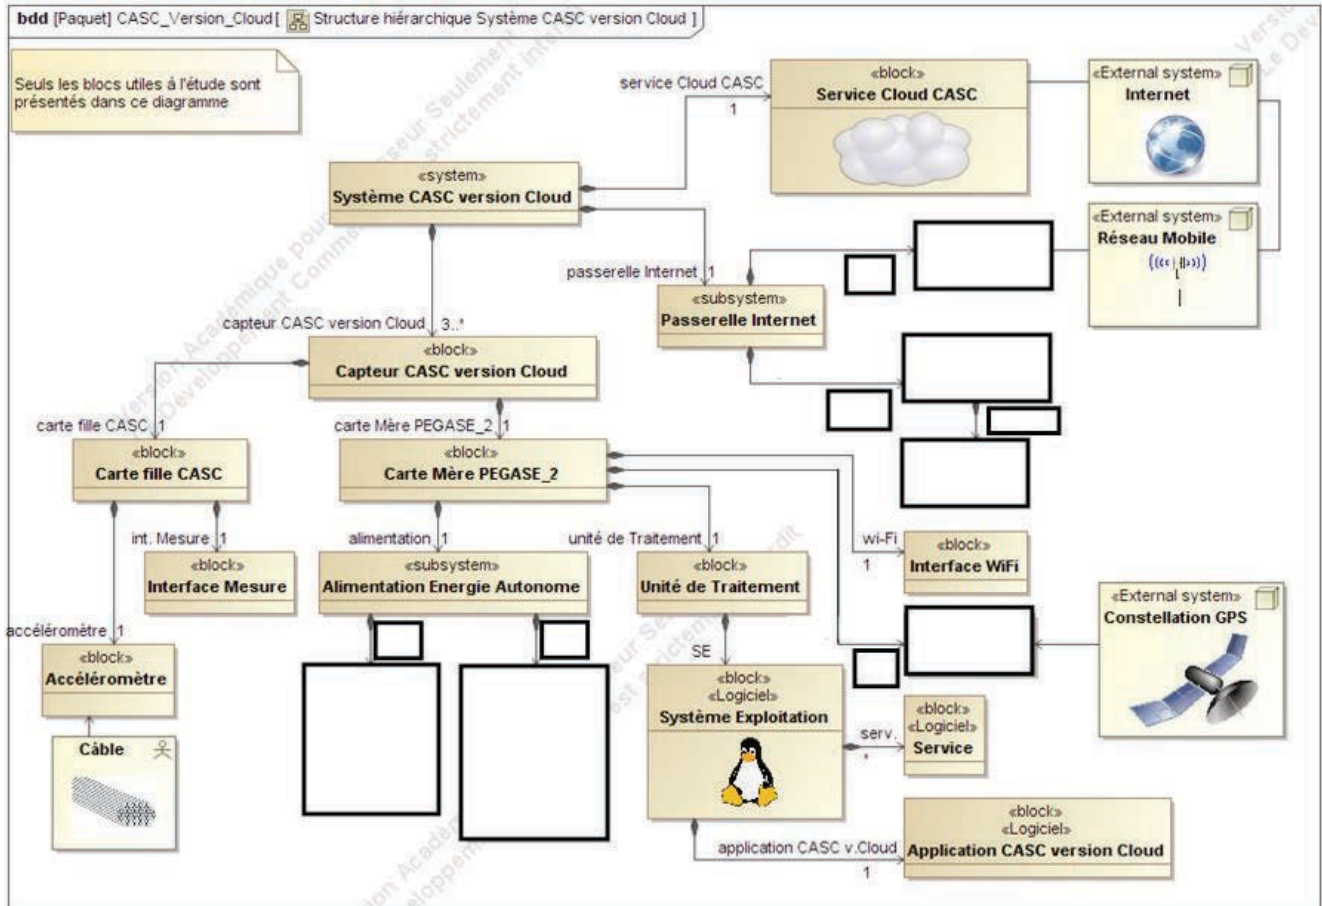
bdd [Paquet] CASC_Version_Cloud [ Structure hiérarchique Système CASC version Cloud ]

Seuls les blocs utiles à l'étude sont présentés dans ce diagramme

service Cloud CASC
1

«block»
Service Cloud CASC

«External system»
Internet

«system»
Système CASC version Cloud

«External system»
Réseau Mobile

passerelle Internet 1

«subsystem»
Passerelle Internet

capteur CASC version Cloud 3..*

«block»
Capteur CASC version Cloud

carte fille CASC 1

carte Mère PEGASE_2 1

«block»
Carte fille CASC

«block»
Carte Mère PEGASE_2

int. Mesure 1

«block»
Interface Mesure

alimentation 1

«subsystem»
Alimentation Energie Autonome

unité de Traitement 1

«block»
Unité de Traitement

wi-Fi
1

«block»
Interface WiFi

«External system»
Constellation GPS

accéléromètre 1

«block»
Accéléromètre

SE

«block»
«Logiciel»
Système Exploitation

serv.
*

«block»
«Logiciel»
Service

Câble

application CASC v.Cloud
1

«block»
«Logiciel»
Application CASC version Cloud

Version Académique pour Enseignement Seulement - Développement Commercial strictement Interdit